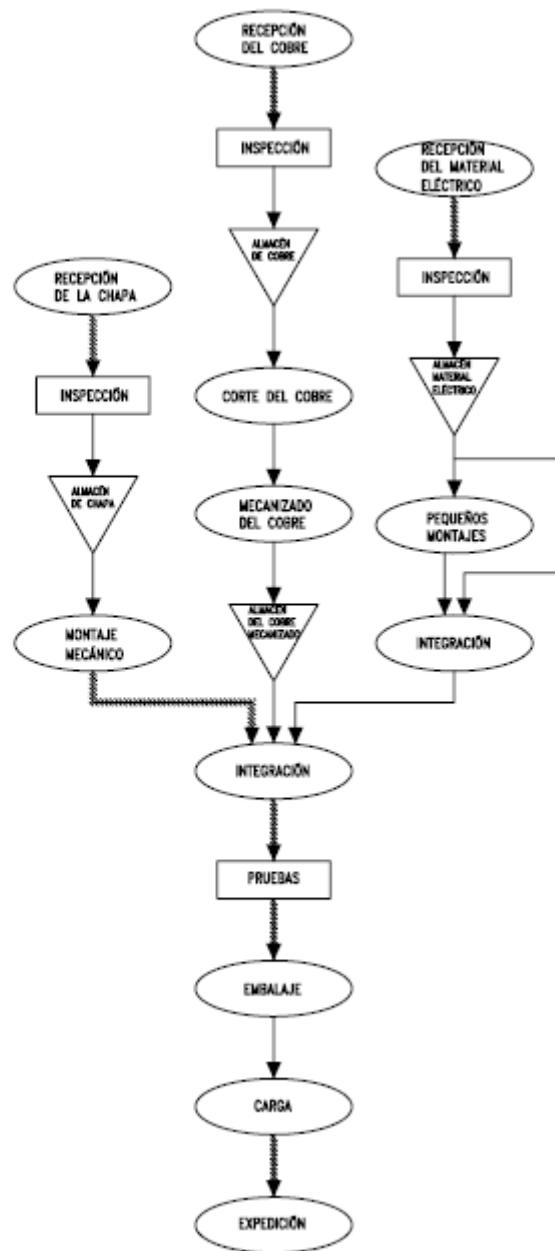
RECEPCIÓN DEL COBRE

INSPECCIÓN

RECEPCIÓN DEL MATERIAL ELÉCTRICO

ALMACÉN DE COBRE

INSPECCIÓN

RECEPCIÓN DE LA CHAPA

INSPECCIÓN

ALMACÉN MATERIAL ELÉCTRICO

CORTE DEL COBRE

ALMACÉN DE CHAPA

MECANIZADO DEL COBRE

PEQUEÑOS MONTAJES

ALMACÉN DEL COBRE MECANIZADO

MONTAJE MECÁNICO

INTEGRACIÓN

INTEGRACIÓN

PRUEBAS

EMBALAJE

CARGA

EXPEDICIÓN